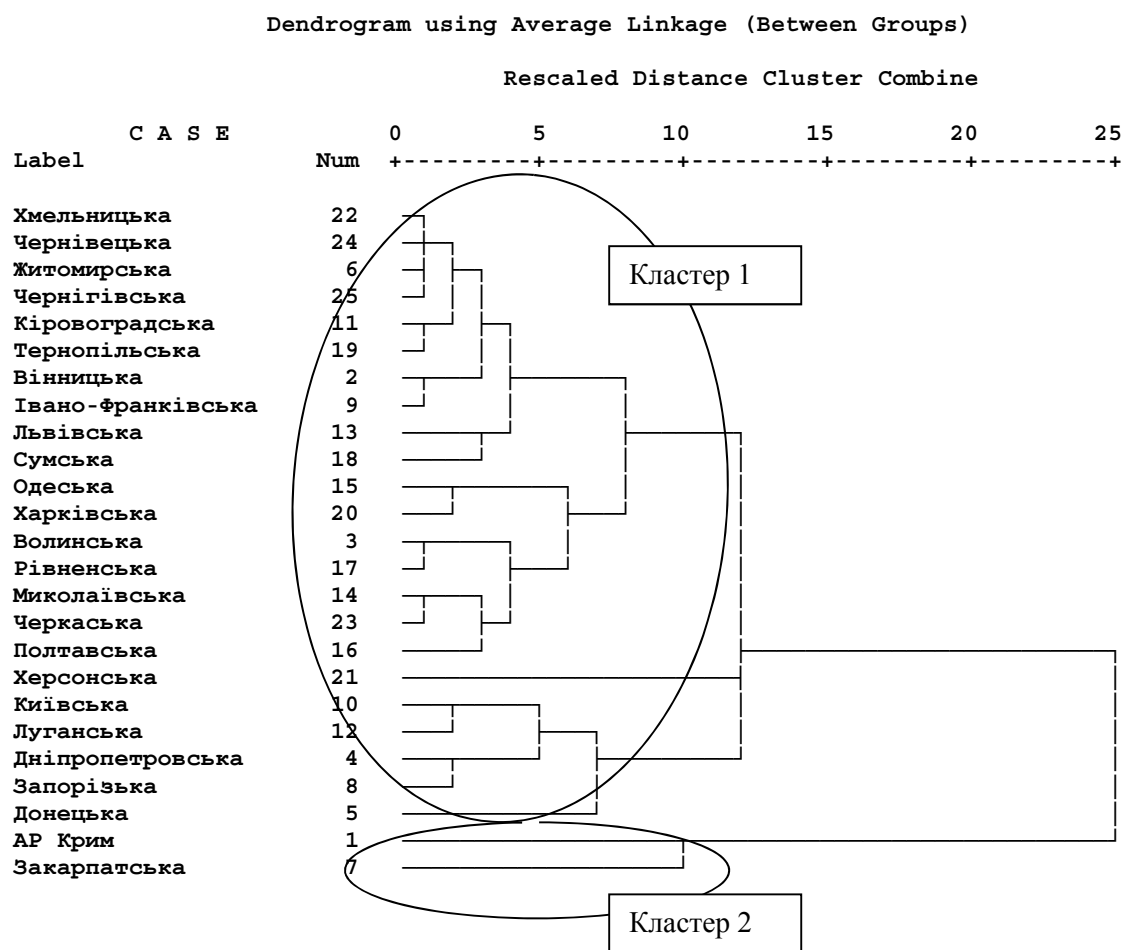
Dendrogram using Average Linkage (Between Groups)

Rescaled Distance Cluster Combine

| C A S E Label | Num |
|---|---|
| Хмельницька | 22 |
| Чернівецька | 24 |
| Житомирська | 6 |
| Чернігівська | 25 |
| Кіровоградська | 11 |
| Тернопільська | 19 |
| Вінницька | 2 |
| Івано-Франківська | 9 |
| Львівська | 13 |
| Сумська | 18 |
| Одеська | 15 |
| Харківська | 20 |
| Волинська | 3 |
| Рівненська | 17 |
| Миколаївська | 14 |
| Черкаська | 23 |
| Полтавська | 16 |
| Херсонська | 21 |
| Київська | 10 |
| Луганська | 12 |
| Дніпропетровська | 4 |
| Запорізька | 8 |
| Донецька | 5 |
| АР Крим | 1 |
| Закарпатська | 7 |

0 5 10 15 20 25

Кластер 1

Кластер 2